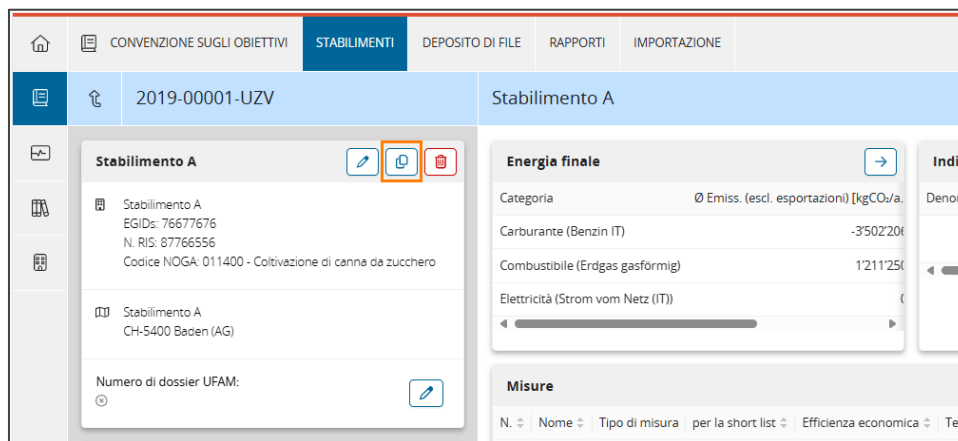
CONVENZIONE SUGLI OBIETTIVI STABILIMENTI DEPOSITO DI FILE RAPPORTI IMPORTAZIONE

2019-00001-UZV

Stabilimento A

Stabilimento A

Stabilimento A
EGIDs: 76677676
N. RIS: 87766556
Codice NOGA: 011400 - Coltivazione di canna da zucchero

Stabilimento A
CH-5400 Baden (AG)

Numero di dossier UFAM:

Energia finale

| Categoria | Ø Emiss. (escl. esportazioni) [kgCO₂/a. |
|---|---|
| Carburante (Benzin IT) | -3'502'20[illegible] |
| Combustibile (Erdgas gasförmig) | 1'211'25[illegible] |
| Elettricità (Strom vom Netz (IT)) | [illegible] |

Indi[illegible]

Denor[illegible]

Misure

N. | Nome | Tipo di misura | per la short list | Efficienza economica | Te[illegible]